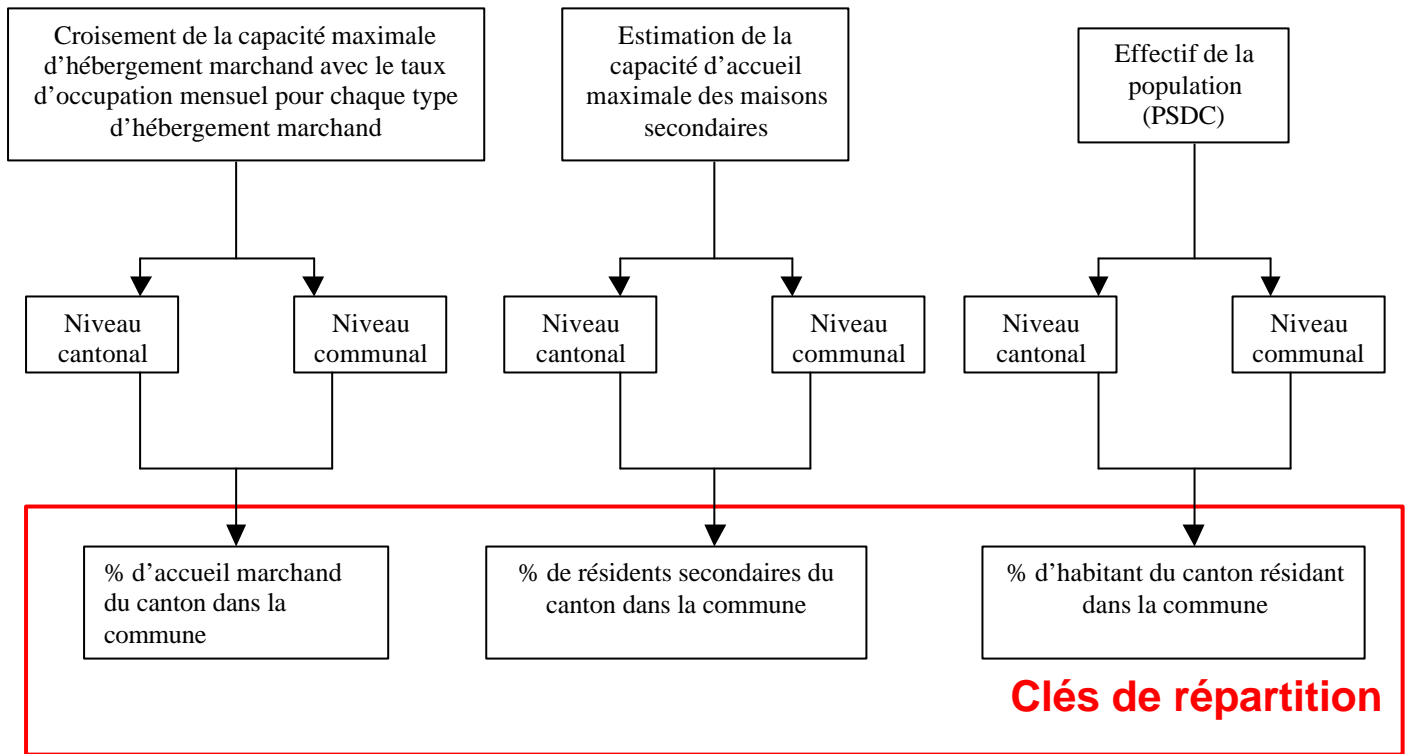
Croisement de la capacité maximale d'hébergement marchand avec le taux d'occupation mensuel pour chaque type d'hébergement marchand

Estimation de la capacité d'accueil maximale des maisons secondaires

Effectif de la population (PSDC)

Niveau cantonal

Niveau communal

Niveau cantonal

Niveau communal

Niveau cantonal

Niveau communal

% d'accueil marchand du canton dans la commune

% de résidents secondaires du canton dans la commune

% d'habitant du canton résidant dans la commune

Clés de répartition